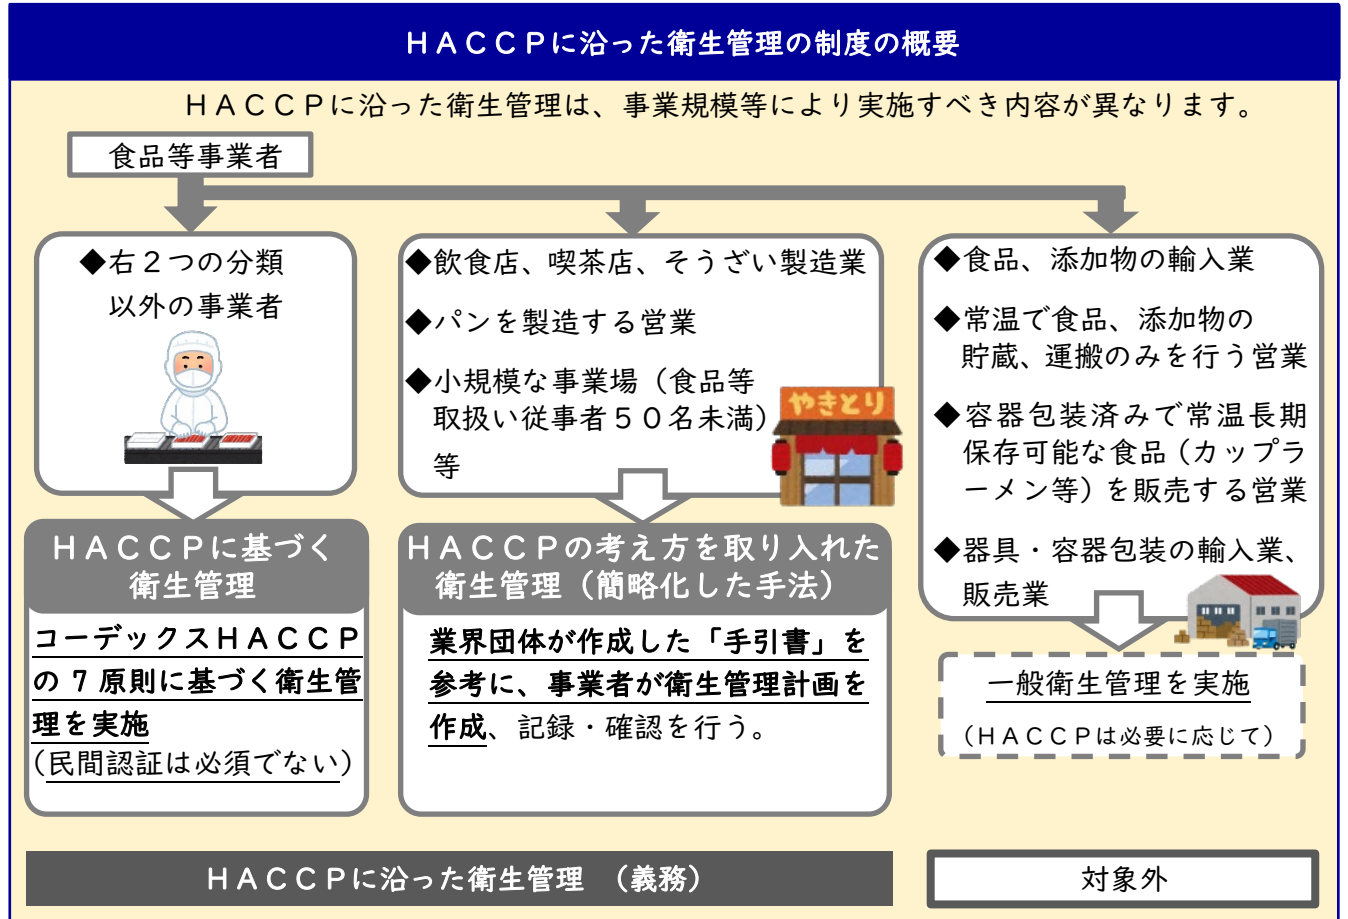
ＨＡＣＣＰに沿った衛生管理の制度の概要

ＨＡＣＣＰに沿った衛生管理は、事業規模等により実施すべき内容が異なります。

食品等事業者

◆右２つの分類以外の事業者

ＨＡＣＣＰに基づく衛生管理

コーデックスＨＡＣＣＰの７原則に基づく衛生管理を実施
（民間認証は必須でない）

◆飲食店、喫茶店、そうざい製造業

◆パンを製造する営業

◆小規模な事業場（食品等取扱い従事者５０名未満）等

やきとり

ＨＡＣＣＰの考え方を取り入れた衛生管理（簡略化した手法）

業界団体が作成した「手引書」を参考に、事業者が衛生管理計画を作成、記録・確認を行う。

◆食品、添加物の輸入業

◆常温で食品、添加物の貯蔵、運搬のみを行う営業

◆容器包装済みで常温長期保存可能な食品（カップラーメン等）を販売する営業

◆器具・容器包装の輸入業、販売業

一般衛生管理を実施
（ＨＡＣＣＰは必要に応じて）

ＨＡＣＣＰに沿った衛生管理　（義務）

対象外